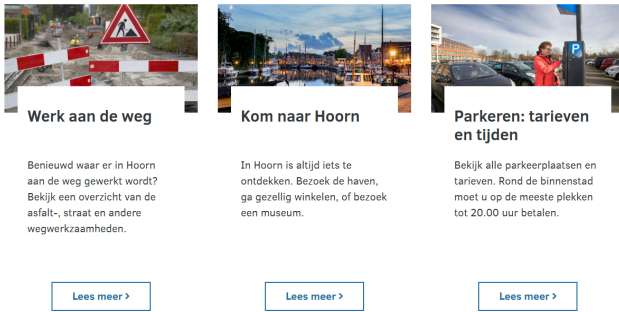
Werk aan de weg

Benieuwd waar er in Hoorn aan de weg gewerkt wordt? Bekijk een overzicht van de asfalt-, straat en andere wegwerkzaamheden.

Lees meer >

Kom naar Hoorn

In Hoorn is altijd iets te ontdekken. Bezoek de haven, ga gezellig winkelen, of bezoek een museum.

Lees meer >

Parkeren: tarieven en tijden

Bekijk alle parkeerplaatsen en tarieven. Rond de binnenstad moet u op de meeste plekken tot 20.00 uur betalen.

Lees meer >